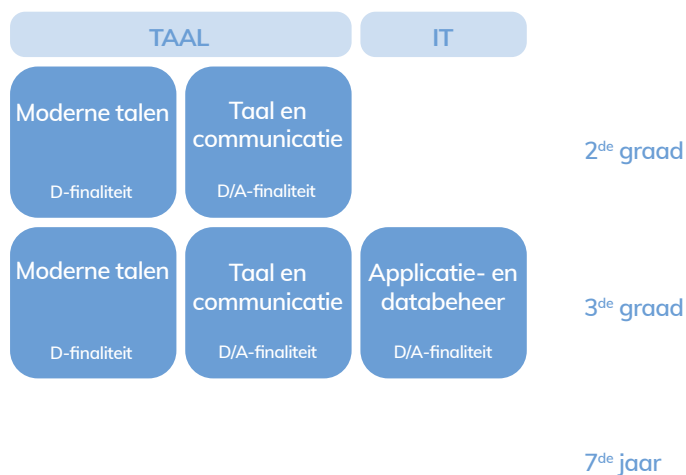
TAAL

IT

Moderne talen
D-finaliteit

Taal en communicatie
D/A-finaliteit

2$^{de}$ graad

Moderne talen
D-finaliteit

Taal en communicatie
D/A-finaliteit

Applicatie- en databeheer
D/A-finaliteit

3$^{de}$ graad

7$^{de}$ jaar